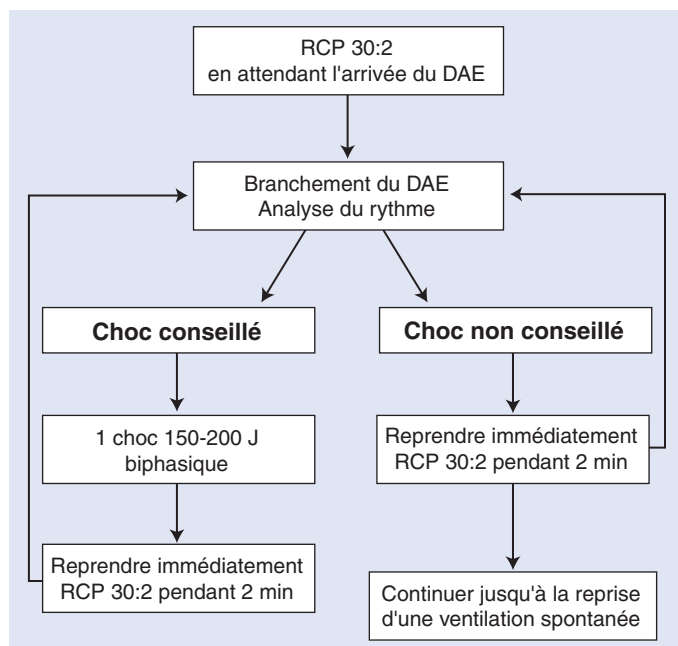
RCP 30:2
en attendant l'arrivée du DAE

Branchement du DAE
Analyse du rythme

**Choc conseillé**

1 choc 150-200 J
biphasique

Reprendre immédiatement
RCP 30:2 pendant 2 min

**Choc non conseillé**

Reprendre immédiatement
RCP 30:2 pendant 2 min

Continuer jusqu'à la reprise
d'une ventilation spontanée